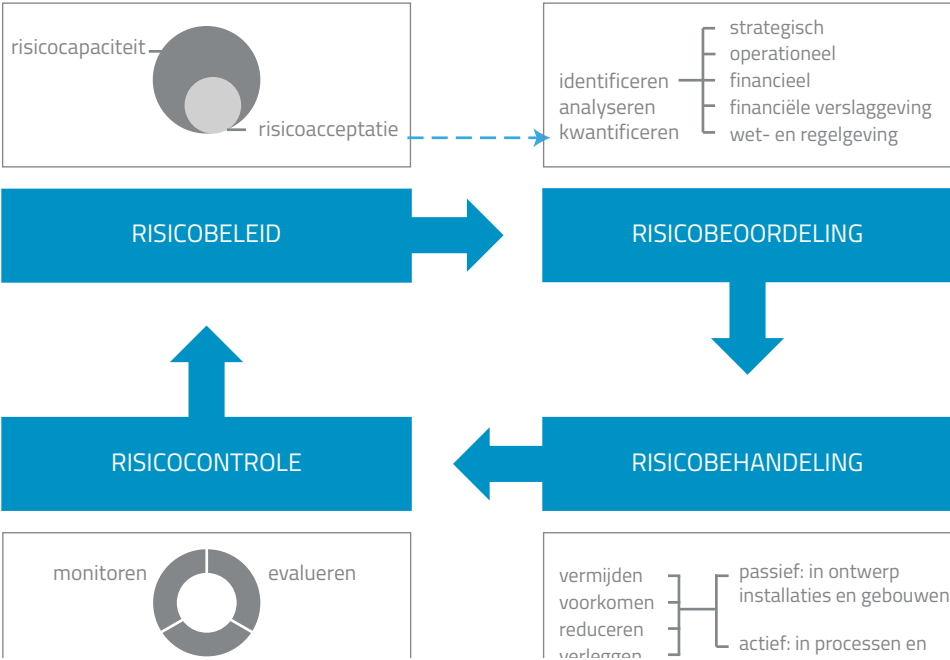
risicocapaciteit

risicoacceptatie

identificeren
analyseren
kwantificeren

strategisch
operationeel
financieel
financiële verslaggeving
wet- en regelgeving

RISICOBELEID

RISICOBEOORDELING

RISICOCONTROLE

RISICOBEHANDELING

monitoren

evalueren

vermijden
voorkomen
reduceren
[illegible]

passief: in ontwerp installaties en gebouwen

actief: in processen en